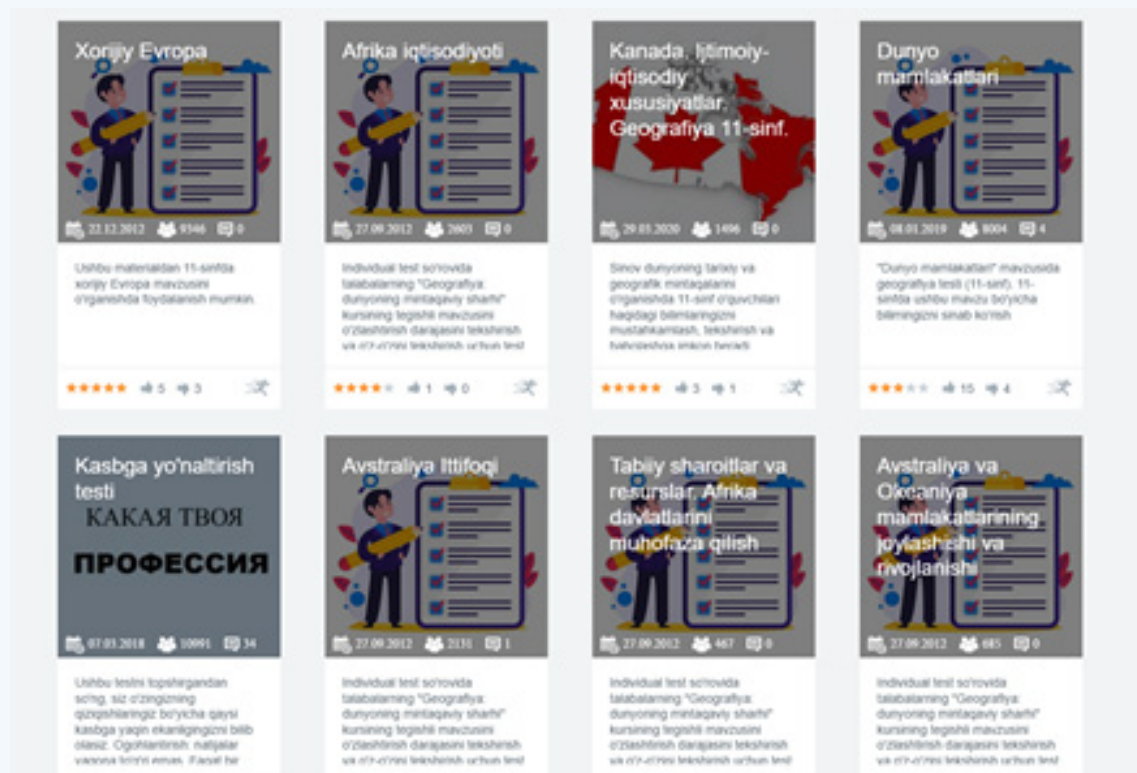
Xorijiy Evropa

22.12.2012 9346 0

Ushbu materialdan 11-sinfda xorijiy Evropa mavzusini o'rganishda foydalanish mumkin.

5 3

Afrika iqtisodiyoti

27.09.2012 2603 0

Individual test so'rovida talabalarning "Geografiya: dunyoning mintaqaviy sharhi" kursining tegishli mavzusini o'zlashtirish darajasini tekshirish va o'z-o'zini tekshirish uchun test

1 0

Kanada. Ijtimoiy-iqtisodiy xususiyatlar. Geografiya 11-sinf.

29.01.2020 1496 0

Sinov dunyoning tarixiy va geografik mintaqalarini o'rganishda 11-sinf o'quvchilari haqidagi bilimlaringizni mustahkamlash, tekshirish va baholashga imkon beradi

3 1

Dunyo mamlakatlari

08.01.2019 8004 4

"Dunyo mamlakatlari" mavzusida geografiya testi (11-sinf). 11-sinfda ushbu mavzu bo'yicha bilimingizni sinab ko'rish

15 4

Kasbga yo'naltirish testi

КАКАЯ ТВОЯ ПРОФЕССИЯ

07.03.2018 10091 34

Ushbu testni topshirgandan so'ng, siz o'zingizning qiziqishlaringiz bo'yicha qaysi kasbga yaqin ekanligingizni bilib olasiz. Ogohlantirish: natijalar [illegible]

Avstraliya Ittifoqi

27.09.2012 2131 1

Individual test so'rovida talabalarning "Geografiya: dunyoning mintaqaviy sharhi" kursining tegishli mavzusini o'zlashtirish darajasini tekshirish va o'z-o'zini tekshirish uchun test

Tabiiy sharoitlar va resurslar. Afrika davlatlarini muhofaza qilish

27.09.2012 467 0

Individual test so'rovida talabalarning "Geografiya: dunyoning mintaqaviy sharhi" kursining tegishli mavzusini o'zlashtirish darajasini tekshirish va o'z-o'zini tekshirish uchun test

Avstraliya va Okeaniya mamlakatlarining joylashishi va rivojlanishi

27.09.2012 685 0

Individual test so'rovida talabalarning "Geografiya: dunyoning mintaqaviy sharhi" kursining tegishli mavzusini o'zlashtirish darajasini tekshirish va o'z-o'zini tekshirish uchun test